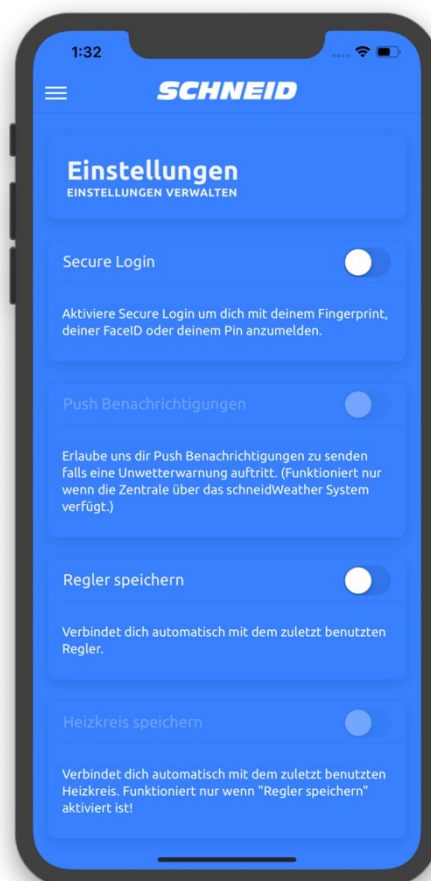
1:32

SCHNEID

Einstellungen
EINSTELLUNGEN VERWALTEN

Secure Login

Aktiviere Secure Login um dich mit deinem Fingerprint, deiner FaceID oder deinem Pin anzumelden.

Push Benachrichtigungen

Erlaube uns dir Push Benachrichtigungen zu senden falls eine Unwetterwarnung auftritt. (Funktioniert nur wenn die Zentrale über das schneidWeather System verfügt.)

Regler speichern

Verbindet dich automatisch mit dem zuletzt benutzten Regler.

Heizkreis speichern

Verbindet dich automatisch mit dem zuletzt benutzten Heizkreis. Funktioniert nur wenn "Regler speichern" aktiviert ist!